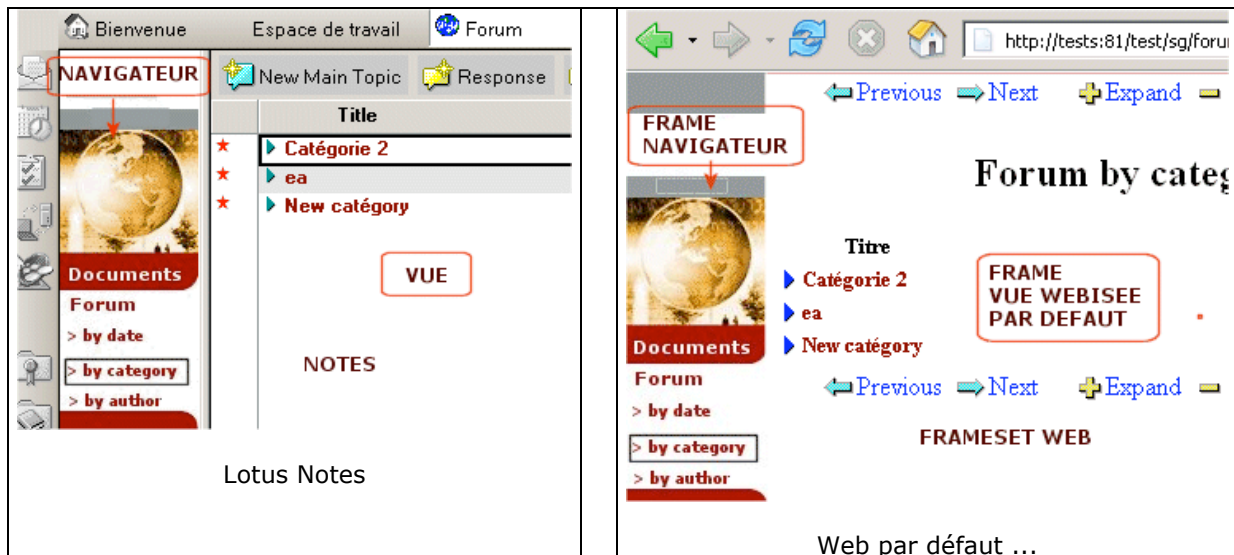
| Bienvenue Espace de travail Forum<br><br>NAVIGATEUR<br><br>New Main Topic Response<br><br>Title<br><br>Catégorie 2<br>ea<br>New catégory<br><br>VUE<br><br>Documents<br>Forum<br>> by date<br>> by category<br>> by author<br><br>NOTES<br><br>Lotus Notes | http://tests:81/test/sg/foru<br><br>Previous Next Expand<br><br>FRAME NAVIGATEUR<br><br>Forum by categ<br><br>Titre<br>Catégorie 2<br>ea<br>New catégory<br><br>FRAME VUE WEBISEE PAR DEFAUT<br><br>Documents<br>Forum<br>> by date<br>> by category<br>> by author<br><br>Previous Next Expand<br><br>FRAMESET WEB<br><br>Web par défaut ... |
|---|---|